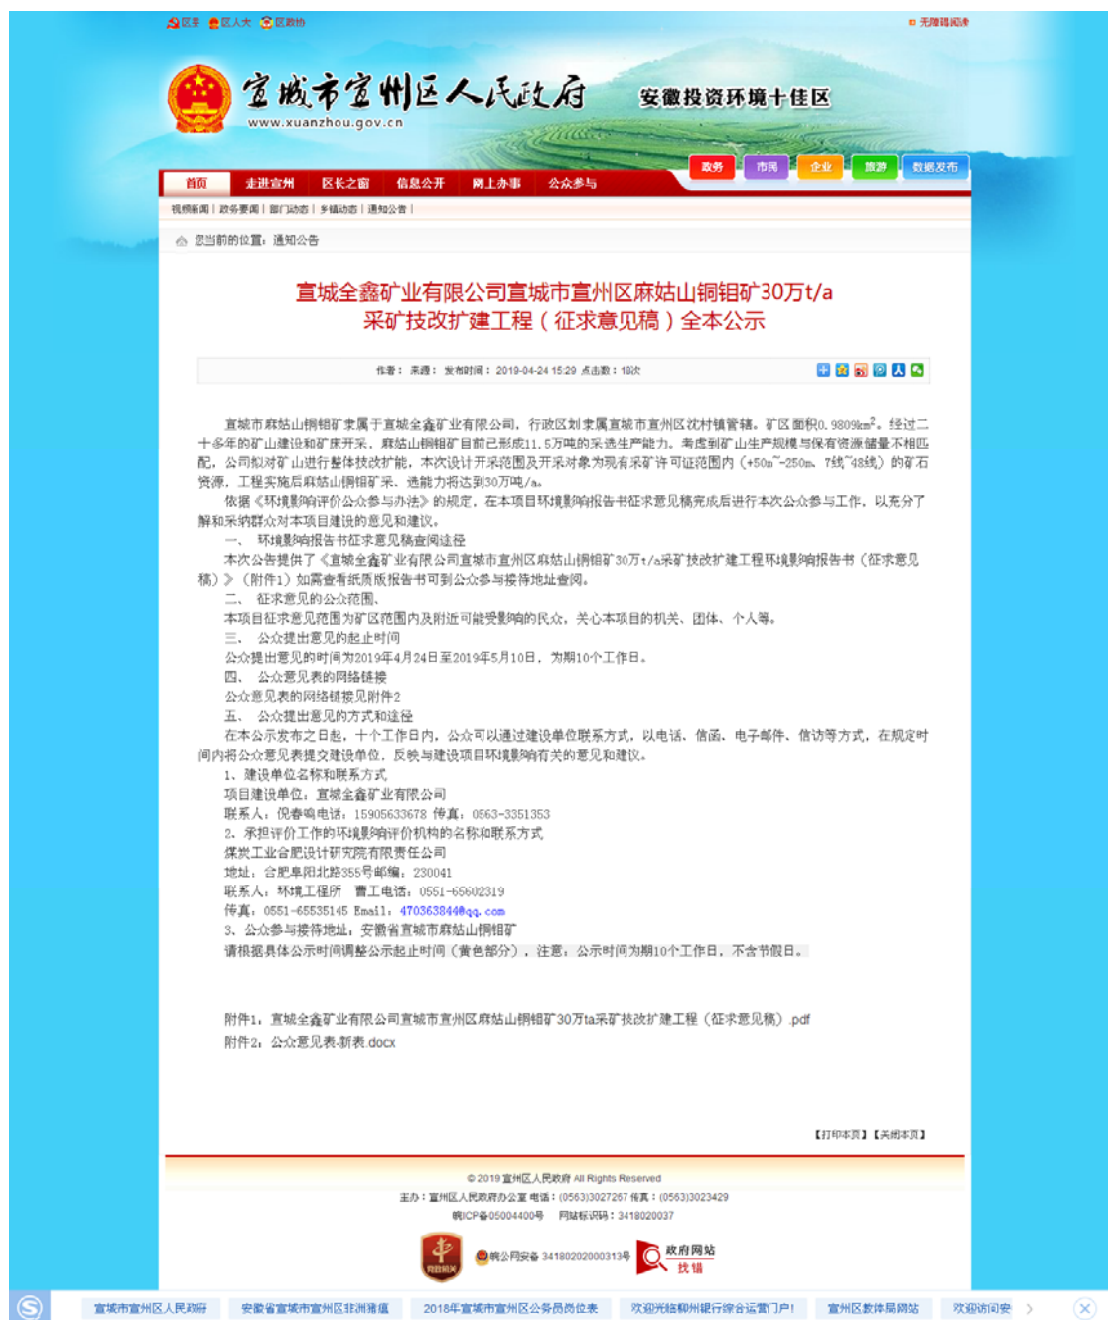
区委 区人大 区政协 无障碍阅读

宣城市宣州区人民政府
www.xuanzhou.gov.cn
安徽投资环境十佳区

政务 市民 企业 旅游 数据发布

首页 走进宣州 区长之窗 信息公开 网上办事 公众参与

视频新闻 | 政务要闻 | 部门动态 | 乡镇动态 | 通知公告 |

您当前的位置：通知公告

宣城全鑫矿业有限公司宣城市宣州区麻姑山铜钼矿30万t/a采矿技改扩建工程（征求意见稿）全本公示

作者： 来源： 发布时间：2019-04-24 15:29 点击数：18次

宣城市麻姑山铜钼矿隶属于宣城全鑫矿业有限公司，行政区划隶属宣城市宣州区沈村镇管辖。矿区面积0.9809km²。经过二十多年的矿山建设和矿产开采，麻姑山铜钼矿目前已形成11.5万吨的采选生产能力。考虑到矿山生产规模与保有资源储量不相匹配，公司拟对矿山进行整体技改扩能，本次设计开采范围及开采对象为现有采矿许可证范围内（+50m~-250m，7线~48线）的矿石资源，工程实施后麻姑山铜钼矿采、选能力将达到30万吨/a。

依据《环境影响评价公众参与办法》的规定，在本项目环境影响报告书征求意见稿完成后进行本次公众参与工作，以充分了解和采纳群众对本项目建设的意见和建议。

一、 环境影响报告书征求意见稿查阅途径

本次公告提供了《宣城全鑫矿业有限公司宣城市宣州区麻姑山铜钼矿30万t/a采矿技改扩建工程环境影响报告书（征求意见稿）》（附件1）如需查看纸质版报告书可到公众参与接待地址查阅。

二、 征求意见的公众范围

本项目征求意见范围为矿区范围内及附近可能受影响的民众，关心本项目的机关、团体、个人等。

三、 公众提出意见的起止时间

公众提出意见的时间为2019年4月24日至2019年5月10日，为期10个工作日。

四、 公众意见表的网络链接

公众意见表的网络链接见附件2

五、 公众提出意见的方式和途径

在本公示发布之日起，十个工作日内，公众可以通过建设单位联系方式，以电话、信函、电子邮件、信访等方式，在规定时间内将公众意见表提交建设单位，反映与建设项目环境影响有关的意见和建议。

1、建设单位名称和联系方式

项目建设单位：宣城全鑫矿业有限公司

联系人：倪春鸣电话：15905633678 传真：0563-3351353

2、承担评价工作的环境影响评价机构的名称和联系方式

煤炭工业合肥设计研究院有限责任公司

地址：合肥阜阳北路355号邮编：230041

联系人：环境工程所 曹工电话：0551-65602319

传真：0551-65535145 Email：470363844@qq.com

3、公众参与接待地址：安徽省宣城市麻姑山铜钼矿

请根据具体公示时间调整公示起止时间（黄色部分），注意，公示时间为期10个工作日，不含节假日。

附件1：宣城全鑫矿业有限公司宣城市宣州区麻姑山铜钼矿30万ta采矿技改扩建工程（征求意见稿）.pdf

附件2：公众意见表-新表.docx

【打印本页】【关闭本页】

© 2019 宣州区人民政府 All Rights Reserved

主办：宣州区人民政府办公室 电话：(0563)3027267 传真：(0563)3023429

皖ICP备05004400号 网站标识码：3418020037

皖公网安备 34180202000313号 政府网站 找错

宣城市宣州区人民政府 安徽省宣城市宣州区非洲猪瘟 2018年宣城市宣州区公务员岗位表 欢迎光临柳州银行综合运营门户! 宣州区教体局网站 欢迎访问安